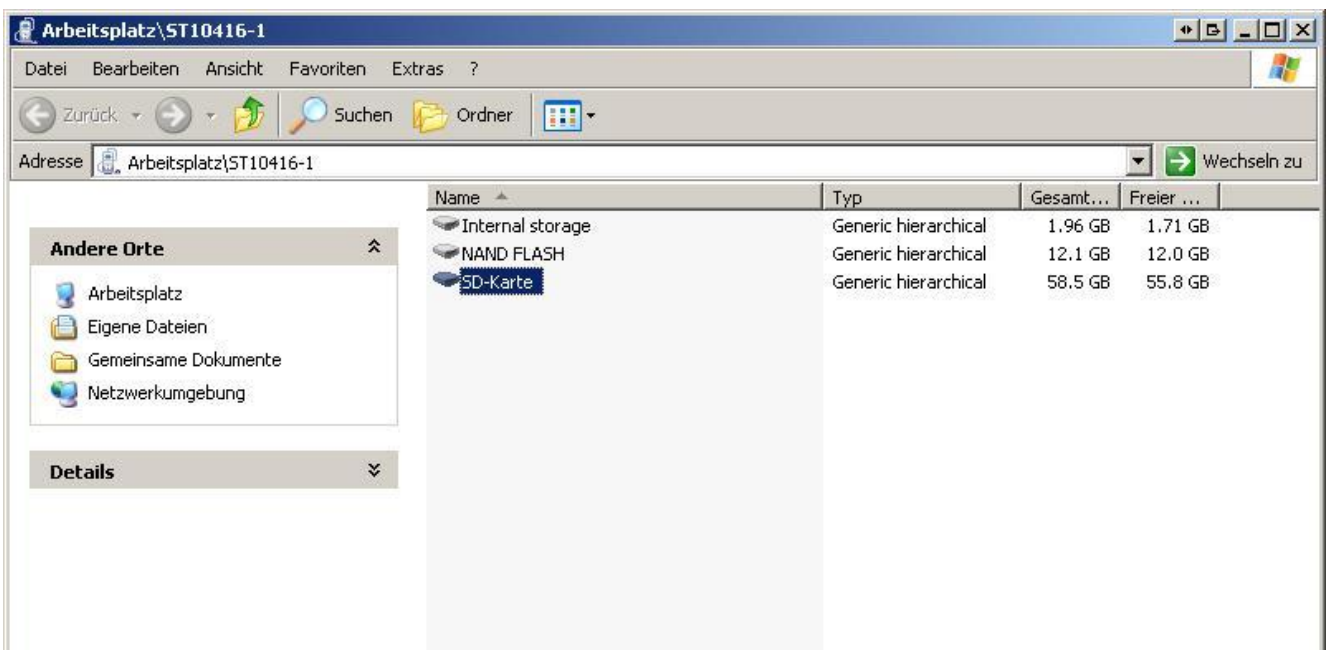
Arbeitsplatz\ST10416-1

Datei Bearbeiten Ansicht Favoriten Extras ?

Zurück Suchen Ordner

Adresse Arbeitsplatz\ST10416-1 Wechseln zu

Andere Orte

Arbeitsplatz
Eigene Dateien
Gemeinsame Dokumente
Netzwerkumgebung

Details

| Name | Typ | Gesamt... | Freier ... |
|---|---|---|---|
| Internal storage | Generic hierarchical | 1.96 GB | 1.71 GB |
| NAND FLASH | Generic hierarchical | 12.1 GB | 12.0 GB |
| SD-Karte | Generic hierarchical | 58.5 GB | 55.8 GB |